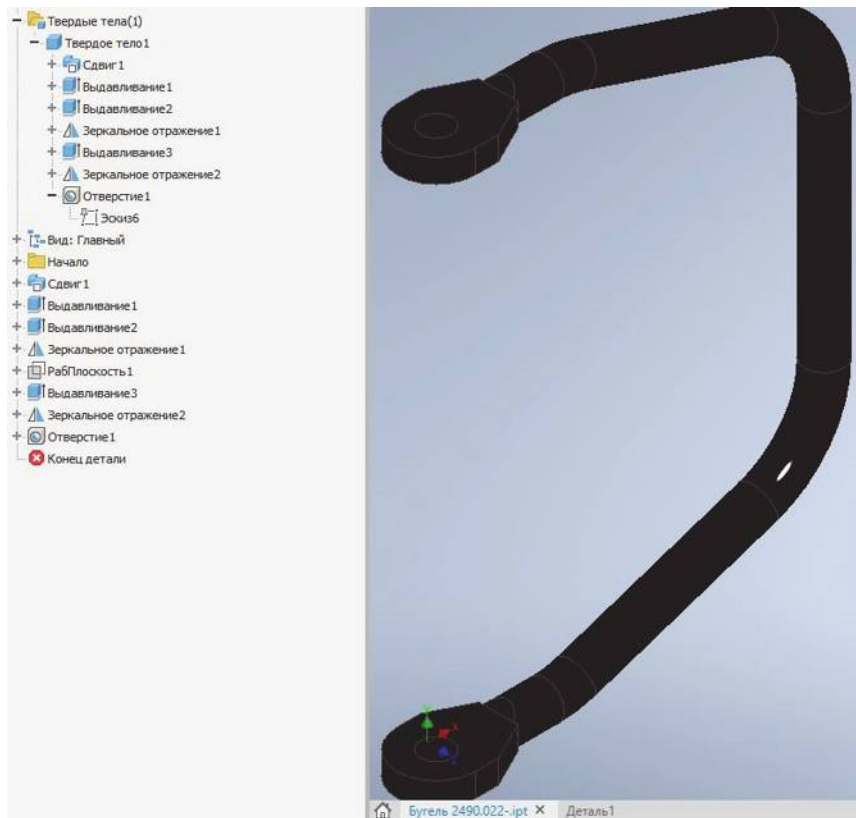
Твердые тела(1)
Твердое тело1
Сдвиг1
Выдавливание1
Выдавливание2
Зеркальное отражение1
Выдавливание3
Зеркальное отражение2
Отверстие1
Эскиз6
Вид: Главный
Начало
Сдвиг1
Выдавливание1
Выдавливание2
Зеркальное отражение1
РабПлоскость1
Выдавливание3
Зеркальное отражение2
Отверстие1
Конец детали

Бугель 2490.022-.ipt ×
Деталь1